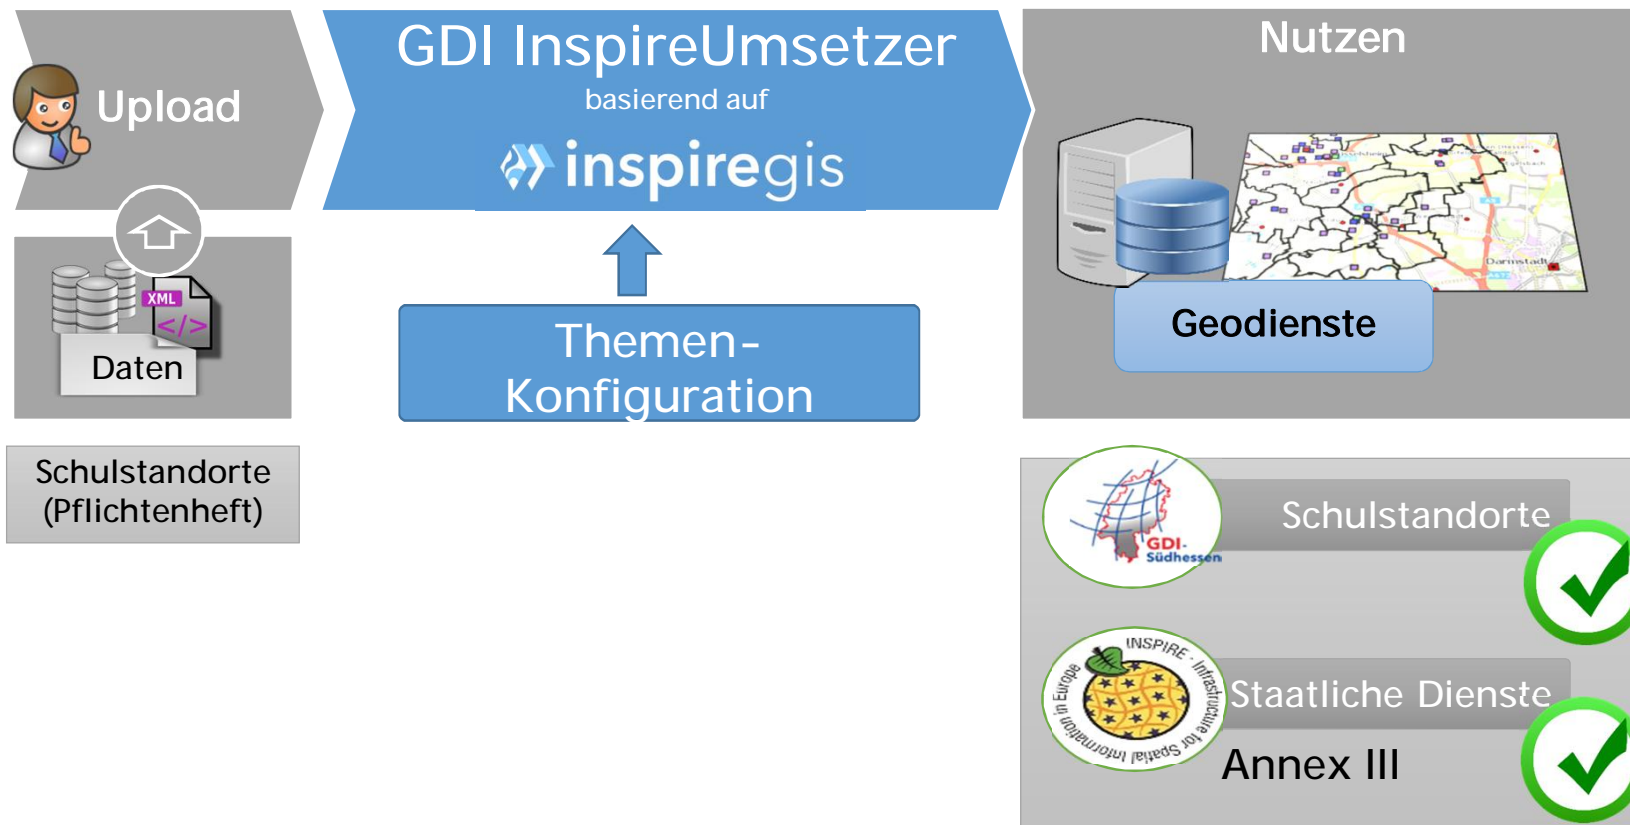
Upload

GDI InspireUmsetzer
basierend auf
inspiregis

Nutzen

XML
</>
Daten

Themen-Konfiguration

Darmstadt

Geodienste

Schulstandorte (Pflichtenheft)

GDI-Südhessen

Schulstandorte

INSPIRE - Infrastructure for Spatial Information in Europe

Staatliche Dienste

Annex III